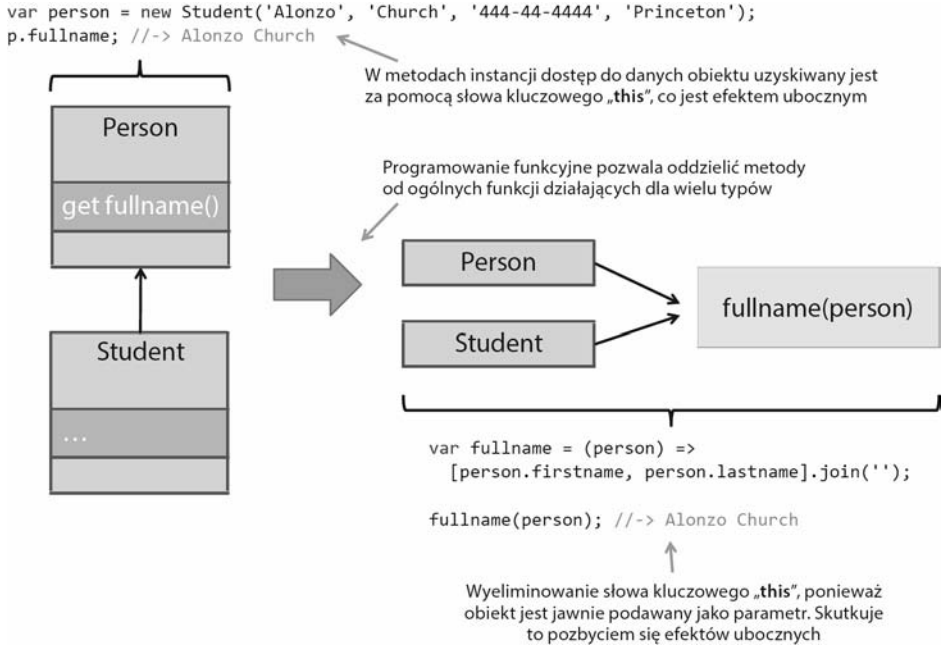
var person = new Student('Alonzo', 'Church', '444-44-4444', 'Princeton');
p.fullname; //-> Alonzo Church

W metodach instancji dostęp do danych obiektu uzyskiwany jest za pomocą słowa kluczowego „this", co jest efektem ubocznym

Person

get fullname()

Student

...

Programowanie funkcyjne pozwala oddzielić metody od ogólnych funkcji działających dla wielu typów

Person

Student

fullname(person)

var fullname = (person) =>
  [person.firstname, person.lastname].join('');

fullname(person); //-> Alonzo Church

Wyeliminowanie słowa kluczowego „this", ponieważ obiekt jest jawnie podawany jako parametr. Skutkuje to pozbyciem się efektów ubocznych